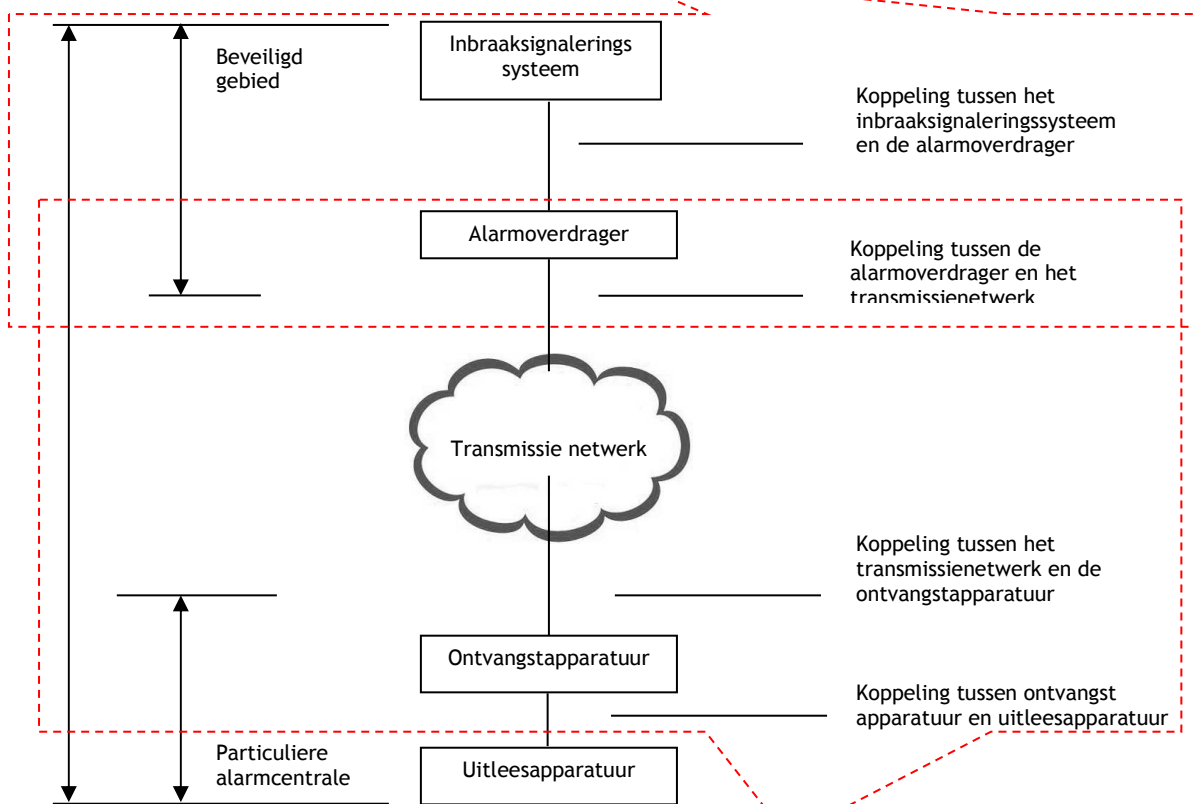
Beveiligd gebied

Inbraaksignalerings systeem

Koppeling tussen het inbraaksignaleringssysteem en de alarmoverdrager

Alarmoverdrager

Koppeling tussen de alarmoverdrager en het transmissienetwerk

Transmissie netwerk

Koppeling tussen het transmissienetwerk en de ontvangstapparatuur

Ontvangstapparatuur

Koppeling tussen ontvangst apparatuur en uitleesapparatuur

Particuliere alarmcentrale

Uitleesapparatuur